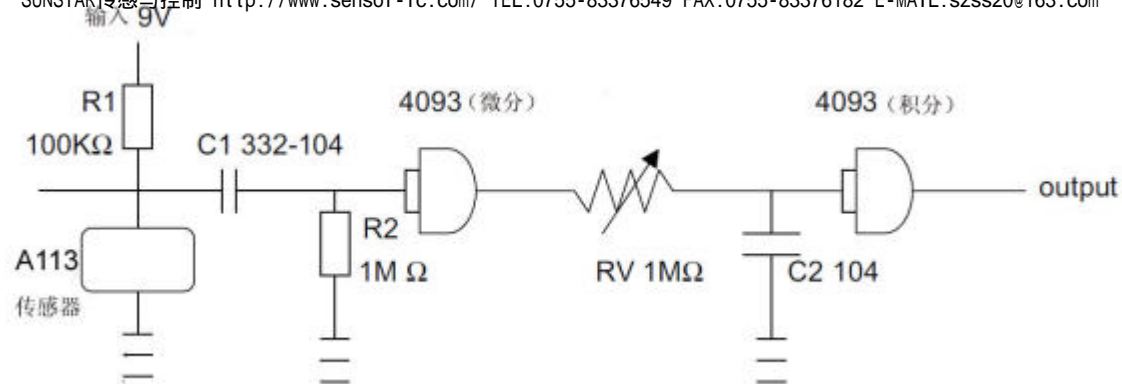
SUNSTAR传感与控制 http://www.sensor-ic.com/ TEL:0755-83376549 FAX:0755-83376182 E-MAIL:szss20@163.com

输入 9V

R1
100KΩ

C1 332-104

4093（微分）

4093（积分）

output

A113
传感器

R2
1M Ω

RV 1MΩ

C2 104